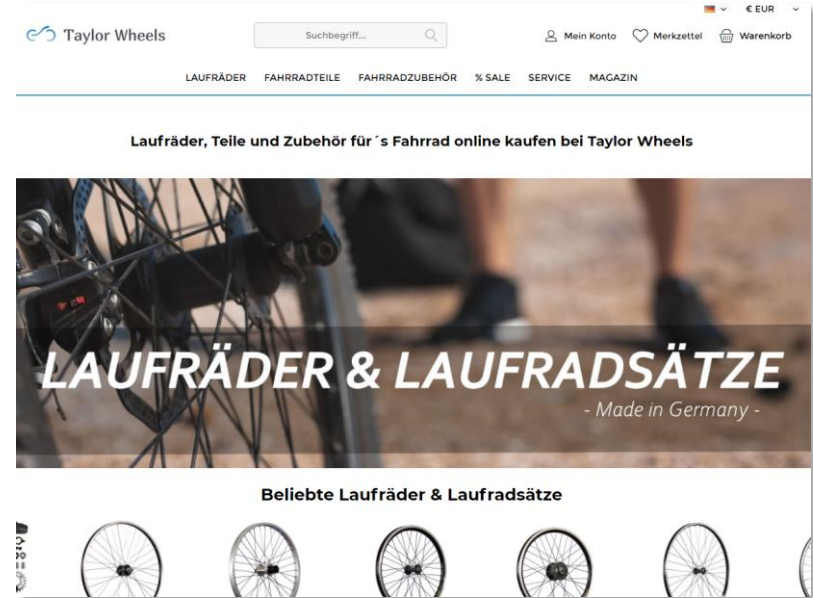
€ EUR

Taylor Wheels

Suchbegriff...

Mein Konto Merkzettel Warenkorb

LAUFRÄDER FAHRRADTEILE FAHRRADZUBEHÖR % SALE SERVICE MAGAZIN

Laufräder, Teile und Zubehör für´s Fahrrad online kaufen bei Taylor Wheels

LAUFRÄDER & LAUFRADSÄTZE

- Made in Germany -

Beliebte Laufräder & Laufradsätze